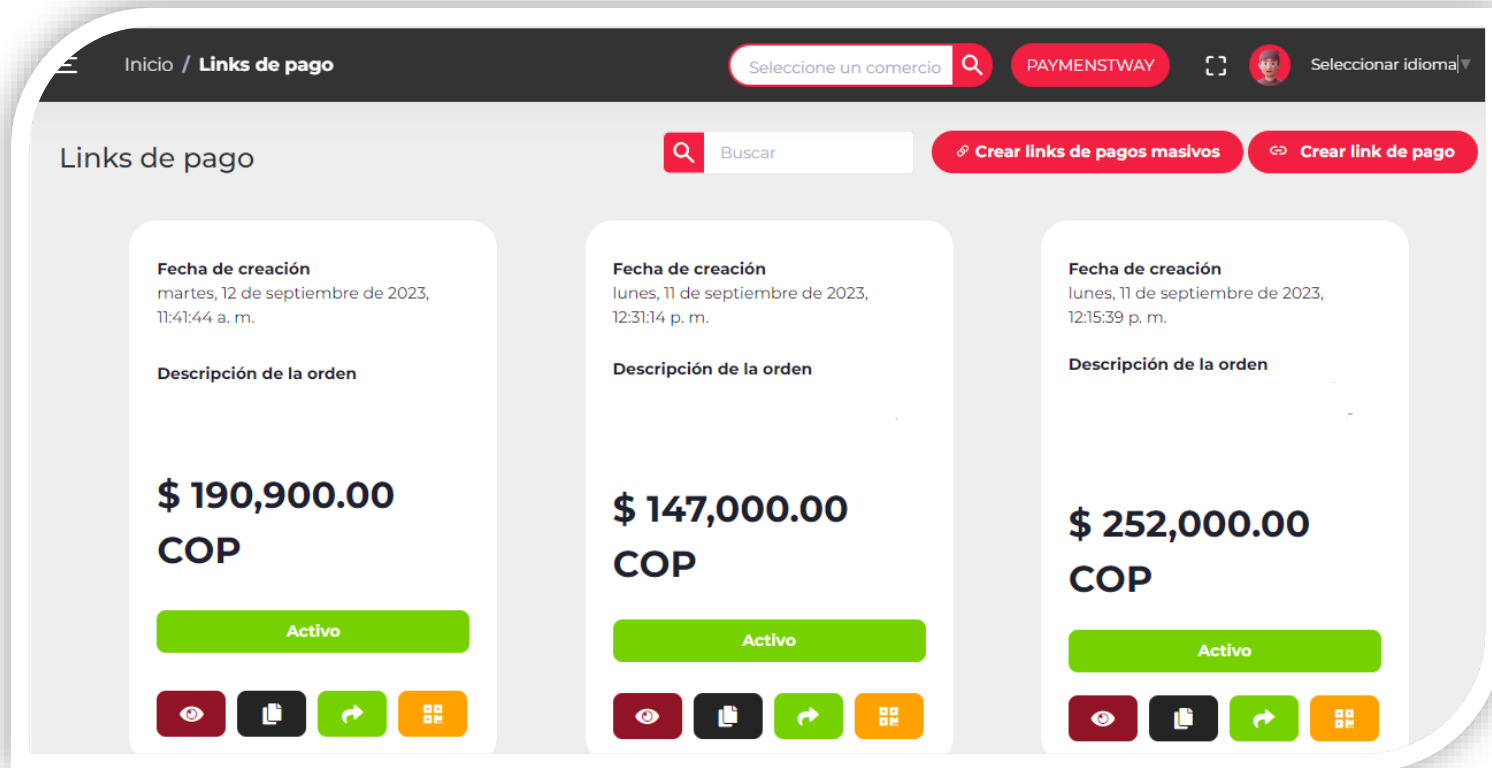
Inicio / Links de pago

Seleccione un comercio

PAYMENSTWAY

Seleccionar idioma

Links de pago

Buscar

Crear links de pagos masivos

Crear link de pago

Fecha de creación
martes, 12 de septiembre de 2023, 11:41:44 a. m.

Descripción de la orden

$ 190,900.00 COP

Activo

Fecha de creación
lunes, 11 de septiembre de 2023, 12:31:14 p. m.

Descripción de la orden

$ 147,000.00 COP

Activo

Fecha de creación
lunes, 11 de septiembre de 2023, 12:15:39 p. m.

Descripción de la orden

$ 252,000.00 COP

Activo